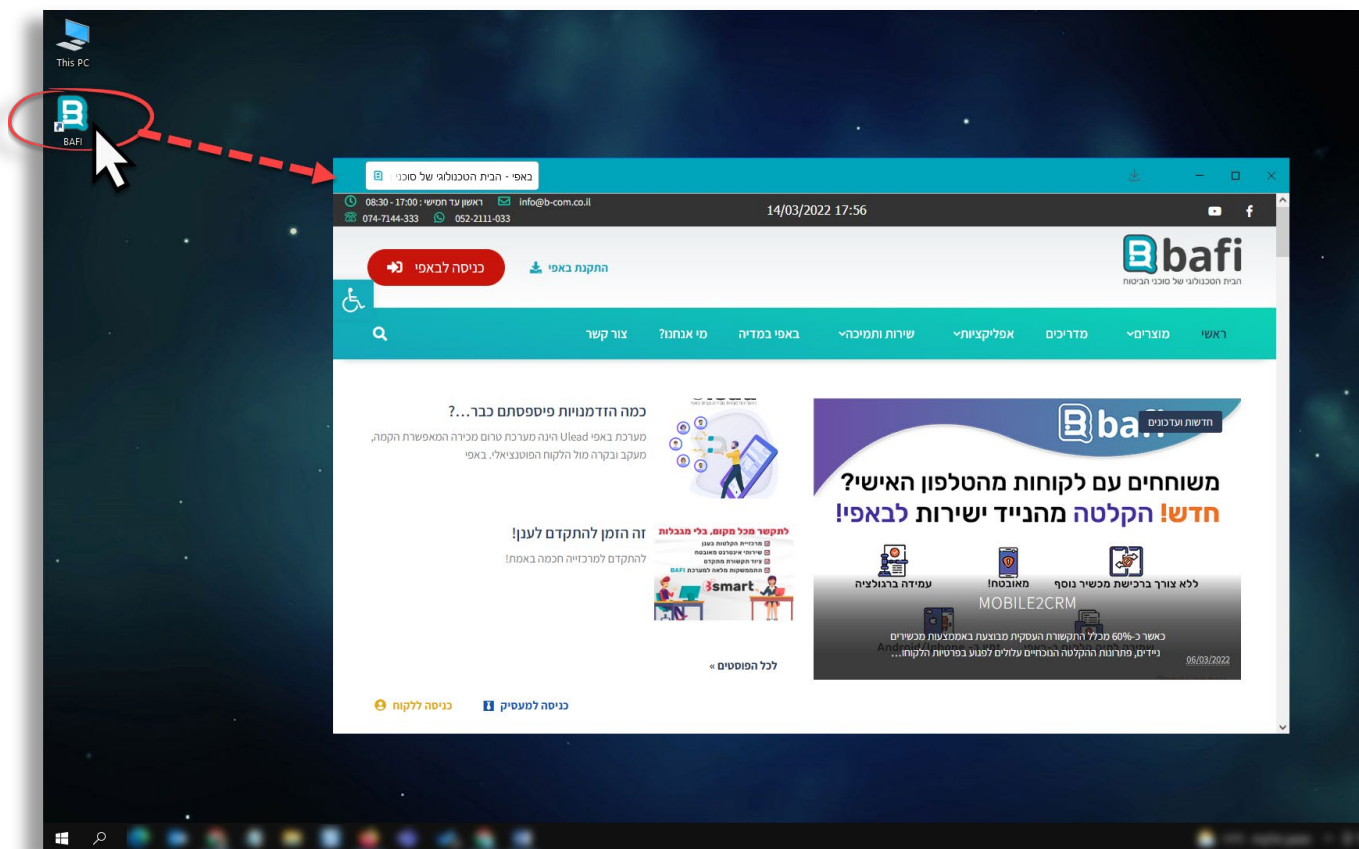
This PC

BAFI

באפי - הבית הטכנולוגי של סוכני

08:30 - 17:00 : ראשון עד חמישי info@b-com.co.il
074-7144-333 052-2111-033

14/03/2022 17:56

bafi
הבית הטכנולוגי של סוכני הביטוח

התקנת באפי
כניסה לבאפי

ראשי
מוצרים
מדריכים
אפליקציות
שירות ותמיכה
באפי במדיה
מי אנחנו?
צור קשר

bafi
חדשות ועדכונים
משוחחים עם לקוחות מהטלפון האישי?
חדש! הקלטה מהנייד ישירות לבאפי!
ללא צורך ברכישת מכשיר נוסף
מאובטח!
עמידה ברגולציה
MOBILE2CRM
כאשר כ-60% מכלל התקשורת העסקית מבוצעת באמצעות מכשירים ניידים, פתרונות ההקלטה הנוכחיים עלולים לפגוע בפרטיות הלקוח...
06/03/2022

כמה הזדמנויות פיספסתם כבר...?
מערכת באפי Ulead הינה מערכת טרום מכירה המאפשרת הקמה, מעקב ובקרה מול הלקוח הפוטנציאלי. באפי

זה הזמן להתקדם לענן!
להתקדם למרכזייה חכמה באמת!

לתקשר מכל מקום, בלי מגבלות
מרכזיית הקלטות בענן
שירותי איטרנט מאובטח
ציוד תקשורת מתקדם
התממשקות מלאה למערכת BAFI
smart

לכל הפוסטים »

כניסה למעסיק
כניסה ללקוח